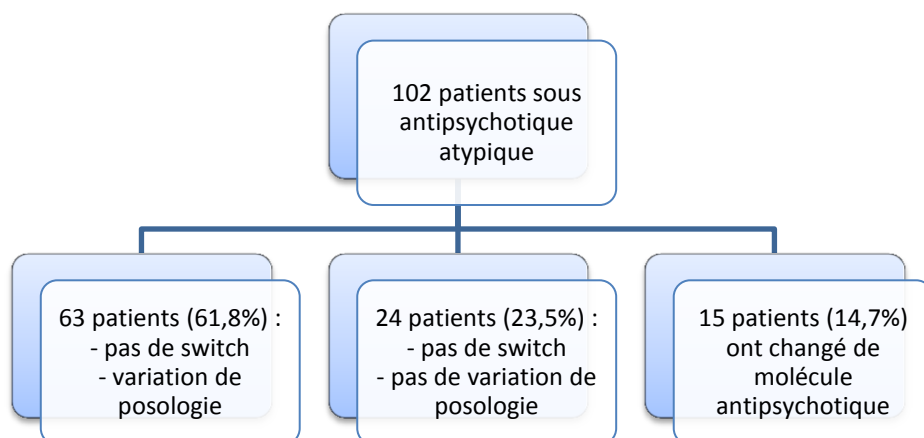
102 patients sous antipsychotique atypique

63 patients (61,8%) :
- pas de switch
- variation de posologie

24 patients (23,5%) :
- pas de switch
- pas de variation de posologie

15 patients (14,7%) ont changé de molécule antipsychotique